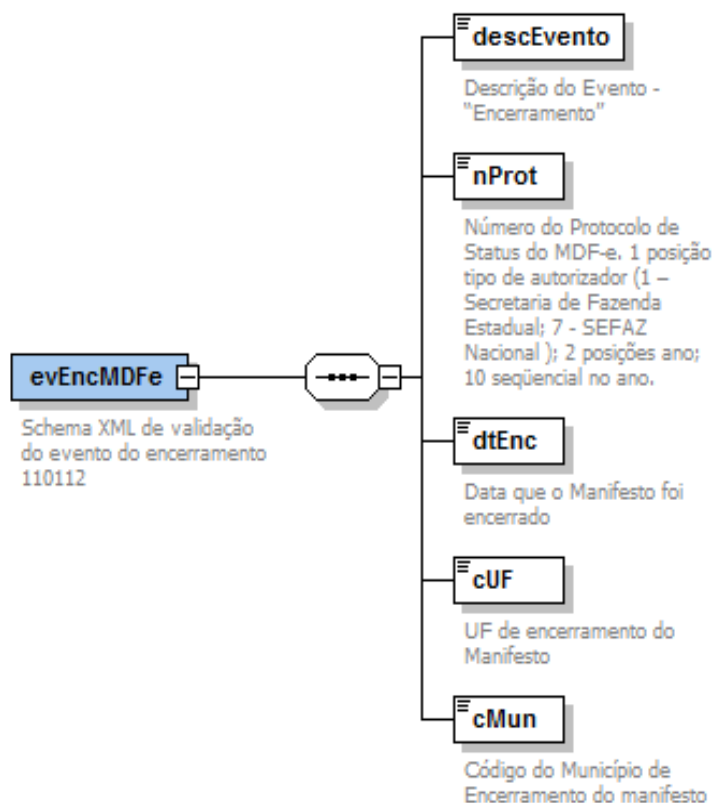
evEncMDFe

Schema XML de validação do evento do encerramento 110112

descEvento

Descrição do Evento - "Encerramento"

nProt

Número do Protocolo de Status do MDF-e. 1 posição tipo de autorizador (1 – Secretaria de Fazenda Estadual; 7 - SEFAZ Nacional ); 2 posições ano; 10 seqüencial no ano.

dtEnc

Data que o Manifesto foi encerrado

cUF

UF de encerramento do Manifesto

cMun

Código do Município de Encerramento do manifesto